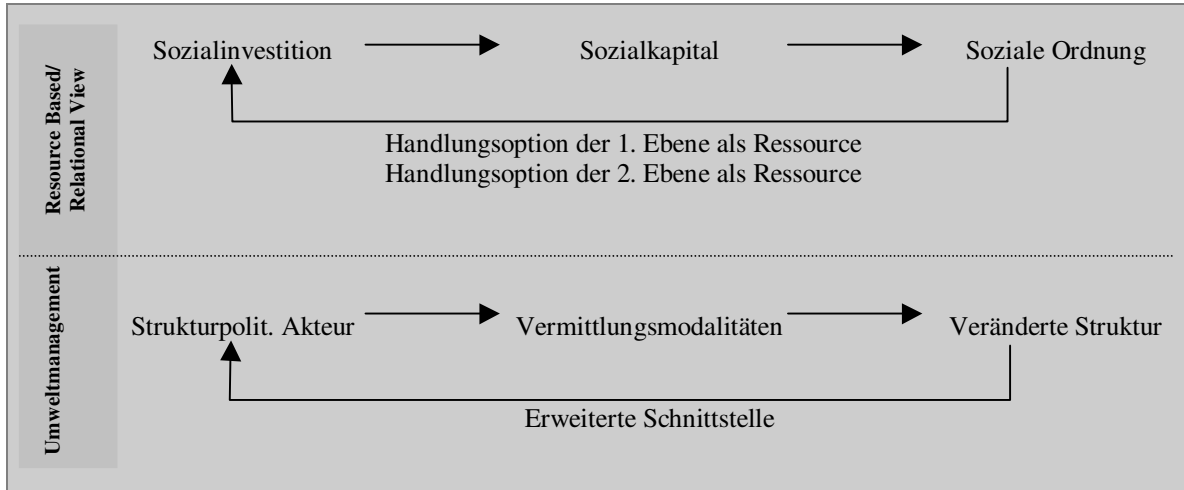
Resource Based/ Relational View

Sozialinvestition → Sozialkapital → Soziale Ordnung

Handlungsoption der 1. Ebene als Ressource
Handlungsoption der 2. Ebene als Ressource

Umweltmanagement

Strukturpolit. Akteur → Vermittlungsmodalitäten → Veränderte Struktur

Erweiterte Schnittstelle